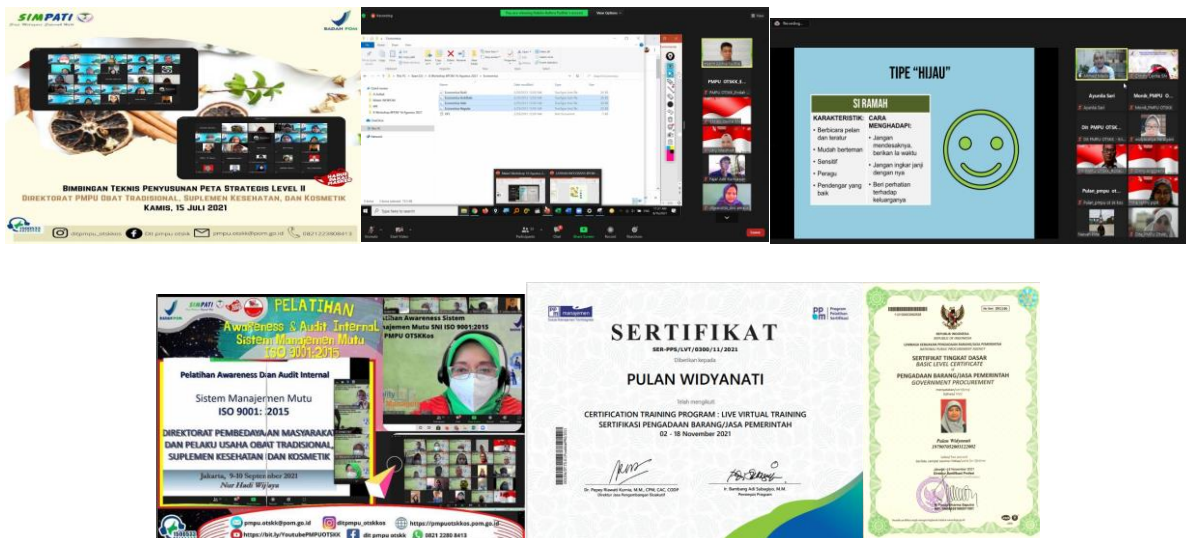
SIMPATI

BADAN POM

BIMBINGAN TEKNIS PENYUSUNAN PETA STRATEGIS LEVEL II

DIREKTORAT PMPU OBAT TRADISIONAL, SUPLEMEN KESEHATAN, DAN KOSMETIK

KAMIS, 15 JULI 2021

ditpmpu_otskko dit pmpu otsk pmpu.otskk@pom.go.id 082122808413

Recording

View Options

PMPU OTSKK

Participants Chat Share Screen Record Reactions

Recording...

TIPE "HIJAU"

SI RAMAH

| KARAKTERISTIK: | CARA MENGHADAPI: |
|---|---|
| • Berbicara pelan dan teratur | • Jangan mendesaknya, berikan ia waktu |
| • Mudah berteman | • Jangan ingkar janji dengan nya |
| • Sensitif | • Beri perhatian terhadap keluarganya |
| • Peragu | |
| • Pendengar yang baik | |

Ayunda Sari

Pulan_pmpu

SIMPATI

BADAN POM

PELATIHAN

Awareness & Audit Internal Sistem Manajemen Mutu ISO 9001:2015

Pelatihan Awareness Dan Audit Internal

Sistem Manajemen Mutu ISO 9001: 2015

PMPU OTSKKos

DIREKTORAT PEMBERDAYAAN MASYARAKAT DAN PELAKU USAHA OBAT TRADISIONAL, SUPLEMEN KESEHATAN DAN KOSMETIK

Jakarta, 9-10 September 2021

Nur Hadi Wijaya

pmpu.otskk@pom.go.id ditpmpu_otskkos https://pmpuotskkos.pom.go.id

https://bit.ly/YoutubePMPUOTSKK dit pmpu otskk 0821 2280 8413

ppm manajemen

SERTIFIKAT

SER-PPS/LVT/0300/11/2021

Diberikan kepada

PULAN WIDYANATI

telah mengikuti

CERTIFICATION TRAINING PROGRAM : LIVE VIRTUAL TRAINING
SERTIFIKASI PENGADAAN BARANG/JASA PEMERINTAH
02 - 18 November 2021

Dr. Pepey Riawati Kurnia, M.M., CPM, CAC, CSSP

Ir. Bambang Adi Sulistyo, M.M

REPUBLIK INDONESIA

SERTIFIKAT TINGKAT DASAR
BASIC LEVEL CERTIFICATE

PENGADAAN BARANG/JASA PEMERINTAH
GOVERNMENT PROCUREMENT

Pulan Widyanati